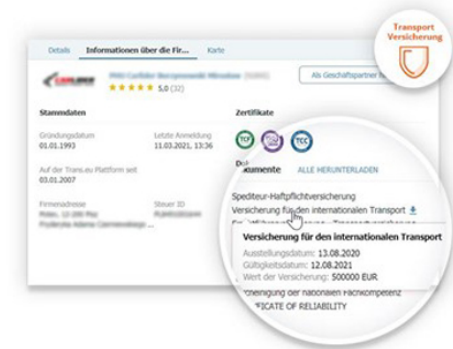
Transport Versicherung

Details | Informationen über die Fir... | Karte

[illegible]

★★★★★ 5,0 (32)

Als Geschäftspartner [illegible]

Stammdaten

Gründungsdatum
01.01.1993

Letzte Anmeldung
11.03.2021, 13:36

Auf der Trans.eu Platform seit
03.01.2007

Firmenadresse
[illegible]

Steuer ID
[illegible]

Zertifikate

TCP TCC

Dokumente ALLE HERUNTERLADEN

Spediteur-Haftpflichtversicherung
Versicherung für den internationalen Transport

Versicherung für den internationalen Transport
Ausstellungsdatum: 13.08.2020
Gültigkeitsdatum: 12.08.2021
Wert der Versicherung: 500000 EUR

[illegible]cheinigung der nationalen Fachkompetenz
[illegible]ICATE OF RELIABILITY